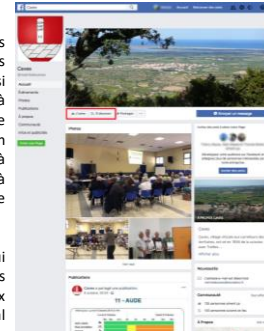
s
s
si
à
e
n
à
à
e

ui
s
x
il

Caves

Caves
@caves.fr

Accueil
Événements
Avis
Photos
Publications
À propos
Communauté
Infos et publicités

Créer une Page

J'aime
S'abonner
Partager

Envoyer un message

Photos

Voir tout

Publications

11 - AUDE

Caves

Communauté

À Propos